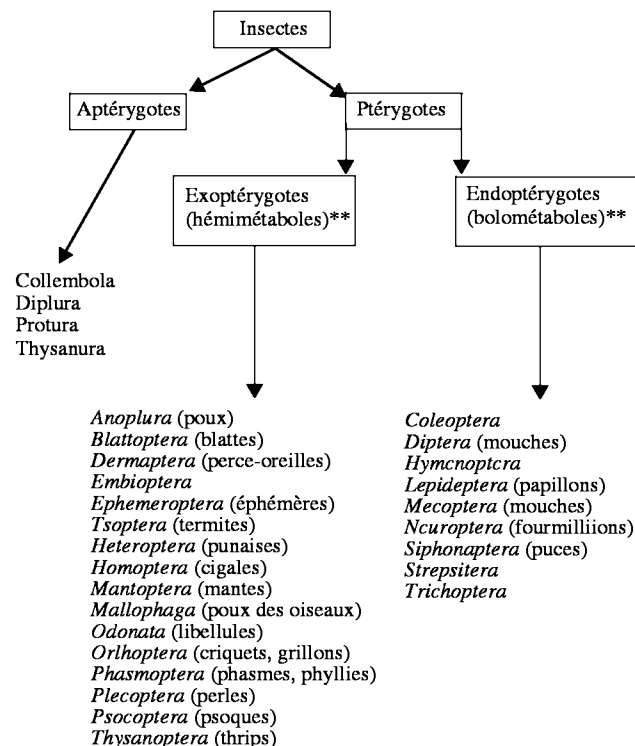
Insectes

Aptérygotes

Ptérygotes

Collembola
Diplura
Protura
Thysanura

Exoptérygotes (hémimétaboles)**

Anoplura (poux)
Blattoptera (blattes)
Dermaptera (perce-oreilles)
Embioptera
Ephemeroptera (éphémères)
Tsoptera (termites)
Heteroptera (punaises)
Homoptera (cigales)
Mantoptera (mantes)
Mallophaga (poux des oiseaux)
Odonata (libellules)
Orlhoptera (criquets, grillons)
Phasmoptera (phasmes, phyllies)
Plecoptera (perles)
Psocoptera (psoques)
Thysanoptera (thrips)

Endoptérygotes (bolométaboles)**

Coleoptera
Diptera (mouches)
Hymcnoptcra
Lepideptera (papillons)
Mecoptera (mouches)
Ncuroptera (fourmilliions)
Siphonaptera (puces)
Strepsitera
Trichoptera